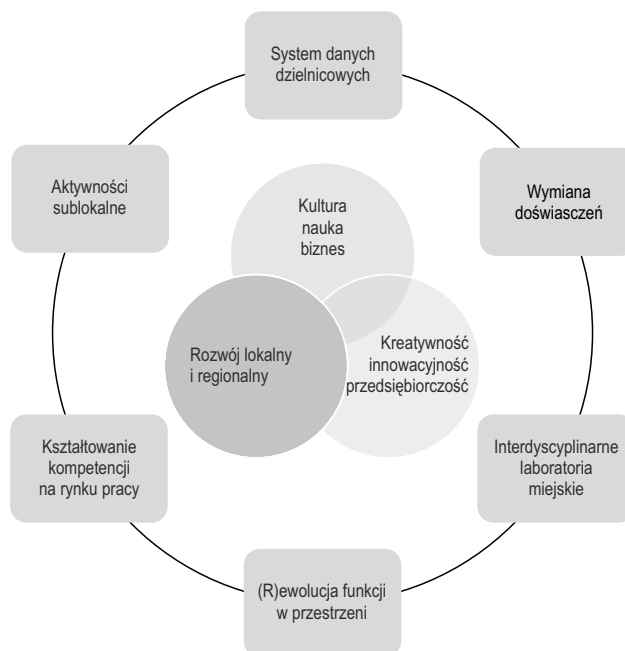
System danych dzielnicowych

Aktywności sublokalne

Wymiana doświasczeń

Kultura nauka biznes

Rozwój lokalny i regionalny

Kreatywność innowacyjność przedsiębiorczość

Kształtowanie kompetencji na rynku pracy

Interdyscyplinarne laboratoria miejskie

(R)ewolucja funkcji w przestrzeni